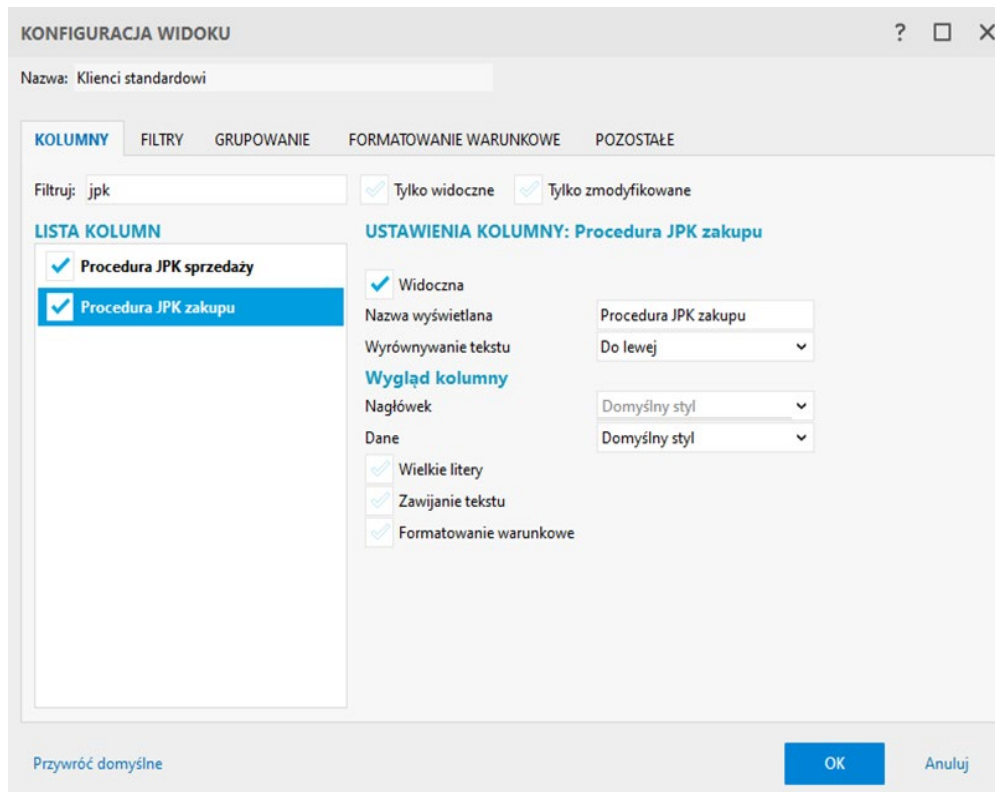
KONFIGURACJA WIDOKU

? □ X

Nazwa: Klienci standardowi

KOLUMNY FILTRY GRUPOWANIE FORMATOWANIE WARUNKOWE POZOSTAŁE

Filtruj: jpk

Tylko widoczne

Tylko zmodyfikowane

LISTA KOLUMN

Procedura JPK sprzedaży

Procedura JPK zakupu

USTAWIENIA KOLUMNY: Procedura JPK zakupu

Widoczna

Nazwa wyświetlana

Procedura JPK zakupu

Wyrównywanie tekstu

Do lewej

Wygląd kolumny

Nagłówek

Domyślny styl

Dane

Domyślny styl

Wielkie litery

Zawijanie tekstu

Formatowanie warunkowe

Przywróć domyślne

OK

Anuluj